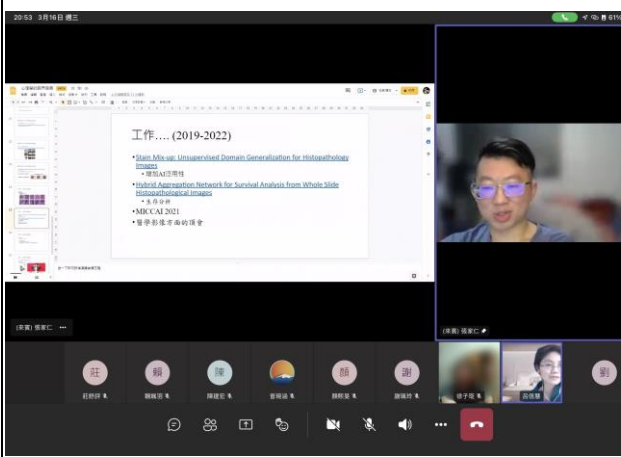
20:53 3月16日 週三

61%

工作.... (2019-2022)

• Stain Mix-up: Unsupervised Domain Generalization for Histopathology Images
• 增加AI泛用性
• Hybrid Aggregation Network for Survival Analysis from Whole Slide Histopathological Images
• 生存分析
• MICCAI 2021
• 醫學影像方面的頂會

(來賓) 張家仁

(來賓) 張家仁

莊
莊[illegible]

賴
賴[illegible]

陳
陳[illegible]

曾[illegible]

顏
顏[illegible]

謝
謝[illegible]

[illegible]

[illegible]

劉